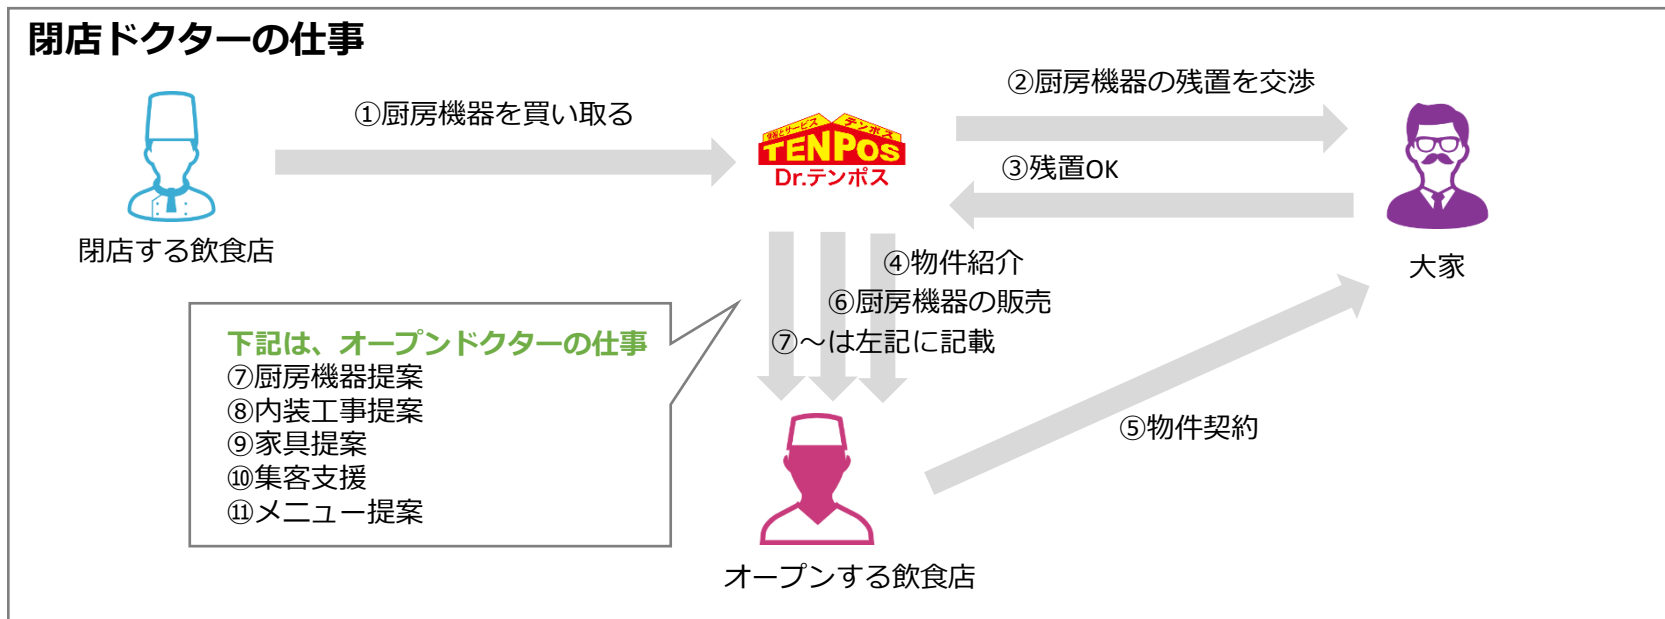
閉店ドクターの仕事

①厨房機器を買い取る

②厨房機器の残置を交渉

③残置OK

閉店する飲食店

情報とサービス テンポス
TENPOS
Dr.テンポス

大家

④物件紹介
⑥厨房機器の販売
⑦～は左記に記載

下記は、オープンドクターの仕事
⑦厨房機器提案
⑧内装工事提案
⑨家具提案
⑩集客支援
⑪メニュー提案

⑤物件契約

オープンする飲食店